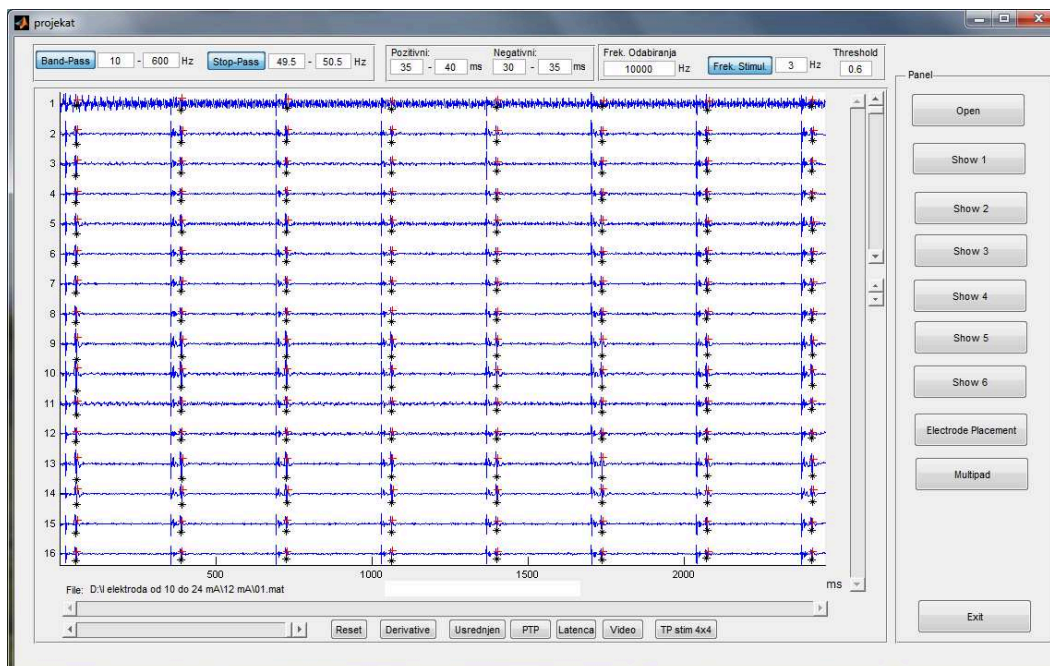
projekat

Band-Pass 10 - 600 Hz Stop-Pass 49.5 - 50.5 Hz

Pozitivni: 35 - 40 ms Negativni: 30 - 35 ms

Frek. Odabiranja 10000 Hz

Frek. Stimul. 3 Hz

Threshold 0.6

Panel

Open

Show 1

Show 2

Show 3

Show 4

Show 5

Show 6

Electrode Placement

Multipad

Exit

1
2
3
4
5
6
7
8
9
10
11
12
13
14
15
16

500 1000 1500 2000 ms

File: D:\I elektroda od 10 do 24 mA\12 mA\01.mat

Reset Derivative Usrednjen PTP Latenca Video TP stim 4x4